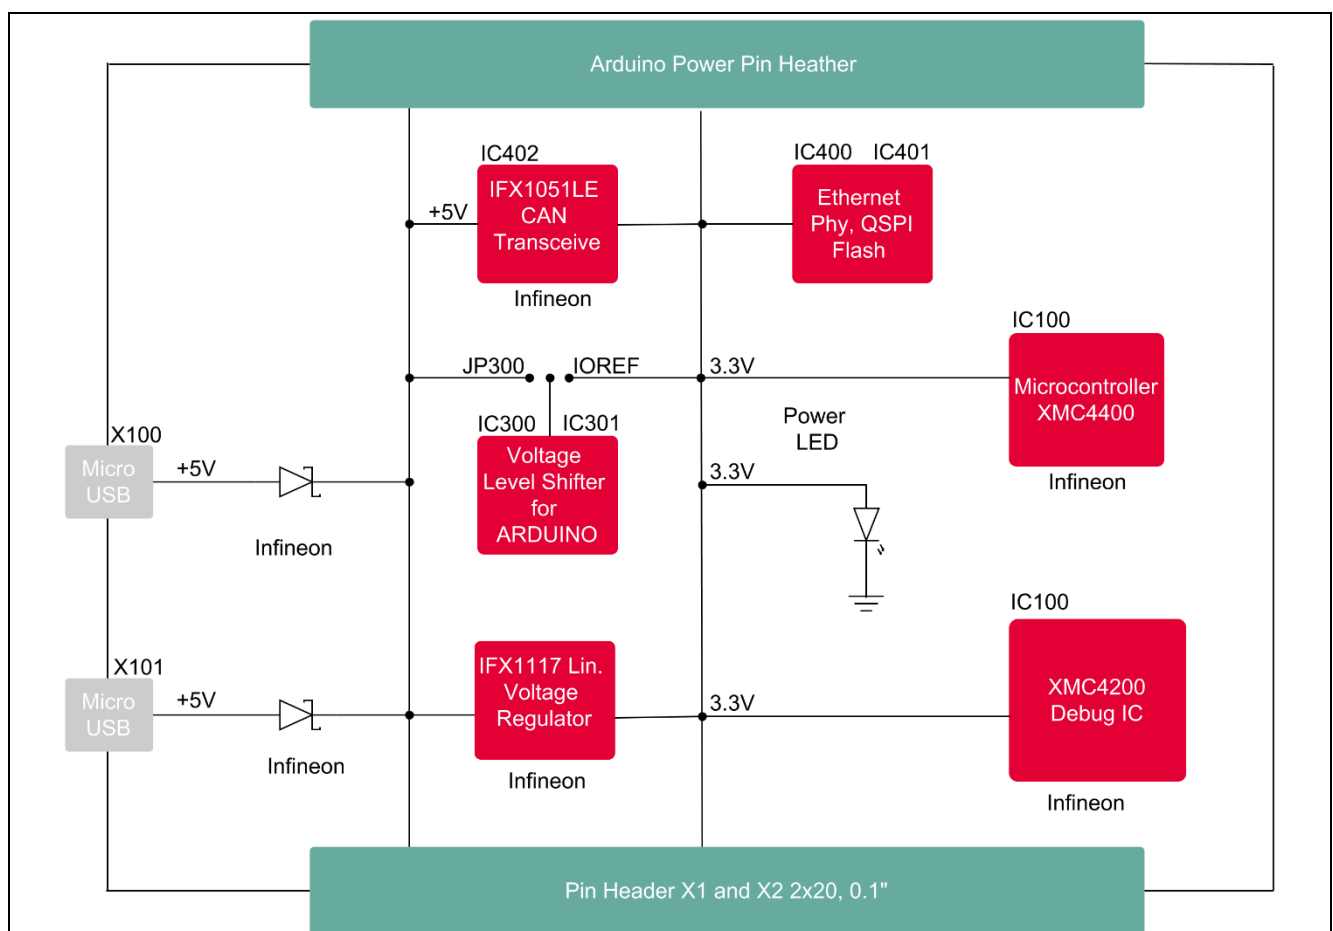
Arduino Power Pin Heather

IC402
+5V
IFX1051LE CAN Transceive
Infineon

IC400 IC401
Ethernet Phy, QSPI Flash

IC100
Microcontroller XMC4400
Infineon

JP300 IOREF 3.3V

IC300 IC301
Voltage Level Shifter for ARDUINO

Power LED
3.3V

X100
Micro USB
+5V
Infineon

IC100
XMC4200 Debug IC
Infineon

X101
Micro USB
+5V
Infineon

IFX1117 Lin. Voltage Regulator
Infineon
3.3V

Pin Header X1 and X2 2x20, 0.1"